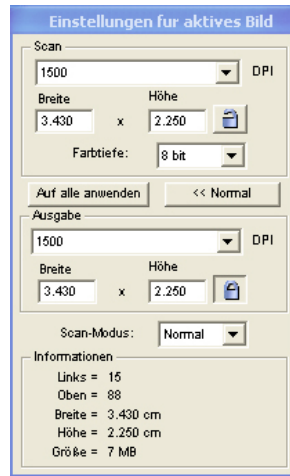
Einstellungen fur aktives Bild

Scan

1500

DPI

Breite

Höhe

3.430

x

2.250

Farbtiefe:

8 bit

Auf alle anwenden

<< Normal

Ausgabe

1500

DPI

Breite

Höhe

3.430

x

2.250

Scan-Modus:

Normal

Informationen

Links = 15

Oben = 88

Breite = 3.430 cm

Höhe = 2.250 cm

Größe = 7 MB